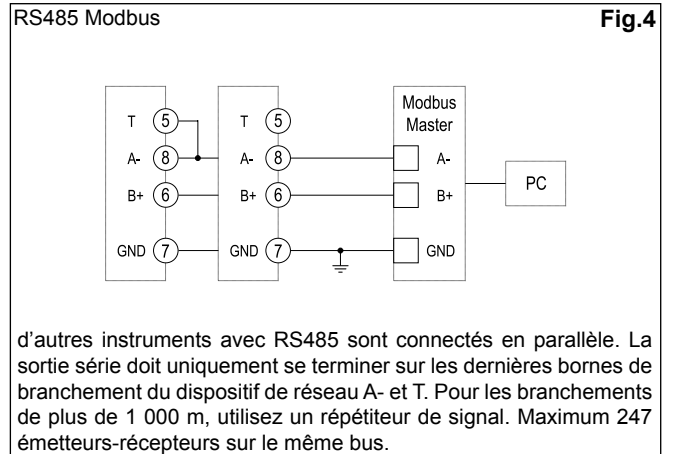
RS485 Modbus

Fig.4

T 5
A- 8
B+ 6
GND 7

T 5
A- 8
B+ 6
GND 7

Modbus Master
A-
B+
GND

PC

d'autres instruments avec RS485 sont connectés en parallèle. La sortie série doit uniquement se terminer sur les dernières bornes de branchement du dispositif de réseau A- et T. Pour les branchements de plus de 1 000 m, utilisez un répétiteur de signal. Maximum 247 émetteurs-récepteurs sur le même bus.